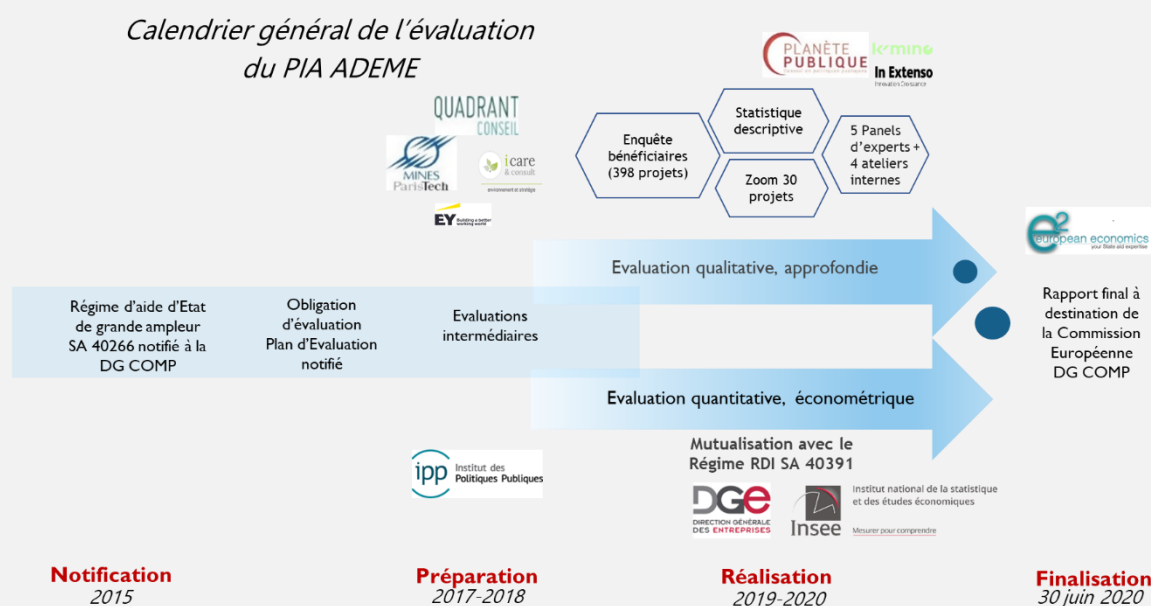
Calendrier général de l'évaluation du PIA ADEME

PLANÈTE PUBLIQUE

kamino

In Extenso

QUADRANT CONSEIL

MINES ParisTech

i care & consult

EY Building a better working world

Enquête bénéficiaires (398 projets)

Statistique descriptive

Zoom 30 projets

5 Panels d'experts + 4 ateliers internes

european economics

Evaluation qualitative, approfondie

Régime d'aide d'Etat de grande ampleur SA 40266 notifié à la DG COMP

Obligation d'évaluation Plan d'Evaluation notifié

Evaluations intermédiaires

Rapport final à destination de la Commission Européenne DG COMP

Evaluation quantitative, économétrique

Mutualisation avec le Régime RDI SA 40391

ipp Institut des Politiques Publiques

DGE DIRECTION GÉNÉRALE DES ENTREPRISES

Insee Institut national de la statistique et des études économiques Mesurer pour comprendre

Notification 2015

Préparation 2017-2018

Réalisation 2019-2020

Finalisation 30 juin 2020